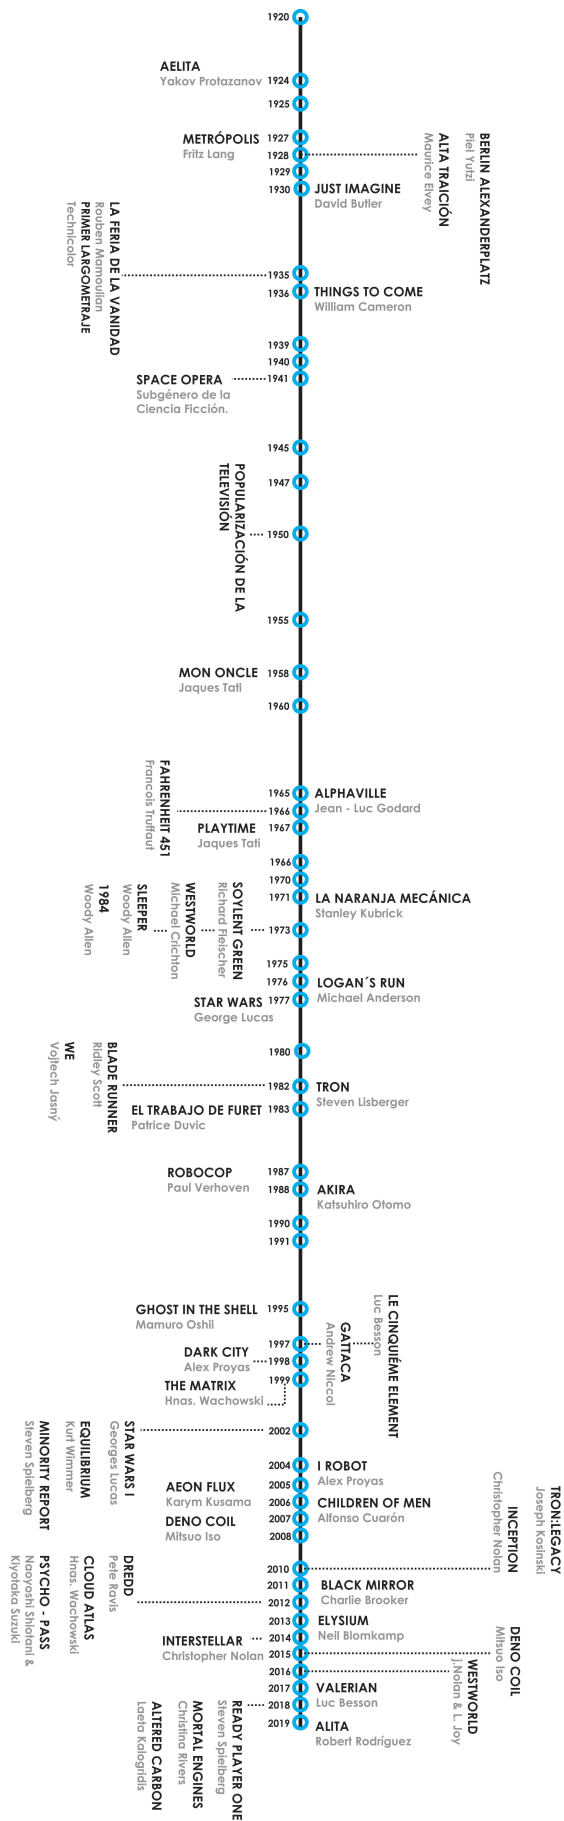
1920
AELITA
Yakov Protazanov
1924
1925
METRÓPOLIS
Fritz Lang
1927
1928
BERLIN ALEXANDERPLATZ
Piel Yutzi
ALTA TRAICIÓN
Maurice Elvey
1929
1930
JUST IMAGINE
David Butler
LA FERIA DE LA VANIDAD
Rouben Mamoulian
PRIMER LARGOMETRAJE
Technicolor
1935
1936
THINGS TO COME
William Cameron
1939
1940
SPACE OPERA
Subgénero de la Ciencia Ficción.
1941
1945
POPULARIZACIÓN DE LA TELEVISIÓN
1947
1950
1955
MON ONCLE
Jaques Tati
1958
1960
FAHRENHEIT 451
Francois Truffaut
1965
ALPHAVILLE
Jean - Luc Godard
1966
PLAYTIME
Jaques Tati
1967
1966
1970
1971
LA NARANJA MECÁNICA
Stanley Kubrick
1984
Woody Allen
SLEEPER
Woody Allen
WESTWORLD
Michael Crichton
SOYLENT GREEN
Richard Fleischer
1973
1975
1976
LOGAN´S RUN
Michael Anderson
STAR WARS
George Lucas
1977
1980
WE
Vojtech Jasný
BLADE RUNNER
Ridley Scott
1982
TRON
Steven Lisberger
EL TRABAJO DE FURET
Patrice Duvic
1983
ROBOCOP
Paul Verhoven
1987
1988
AKIRA
Katsuhiro Otomo
1990
1991
GHOST IN THE SHELL
Mamuro Oshii
1995
LE CINQUIÉME ELEMENT
Luc Besson
GATTACA
Andrew Niccol
1997
DARK CITY
Alex Proyas
1998
THE MATRIX
Hnas. Wachowski
1999
MINORITY REPORT
Steven Spielberg
EQUILIBRIUM
Kurt Wimmer
STAR WARS I
Georges Lucas
2002
2004
I ROBOT
Alex Proyas
AEON FLUX
Karym Kusama
2005
2006
CHILDREN OF MEN
Alfonso Cuarón
DENO COIL
Mitsuo Iso
2007
2008
TRON:LEGACY
Joseph Kosinski
INCEPTION
Christopher Nolan
2010
PSYCHO - PASS
Naoyoshi Shiotani & Kiyotaka Suzuki
CLOUD ATLAS
Hnas. Wachowski
DREDD
Pete Ravis
2011
BLACK MIRROR
Charlie Brooker
2012
2013
ELYSIUM
Neil Blomkamp
INTERSTELLAR
Christopher Nolan
2014
2015
DENO COIL
Mitsuo Iso
WESTWORLD
J.Nolan & L. Joy
2016
2017
VALERIAN
Luc Besson
ALTERED CARBON
Laeta Kalogridis
MORTAL ENGINES
Christina Rivers
READY PLAYER ONE
Steven Spielberg
2018
2019
ALITA
Robert Rodríguez